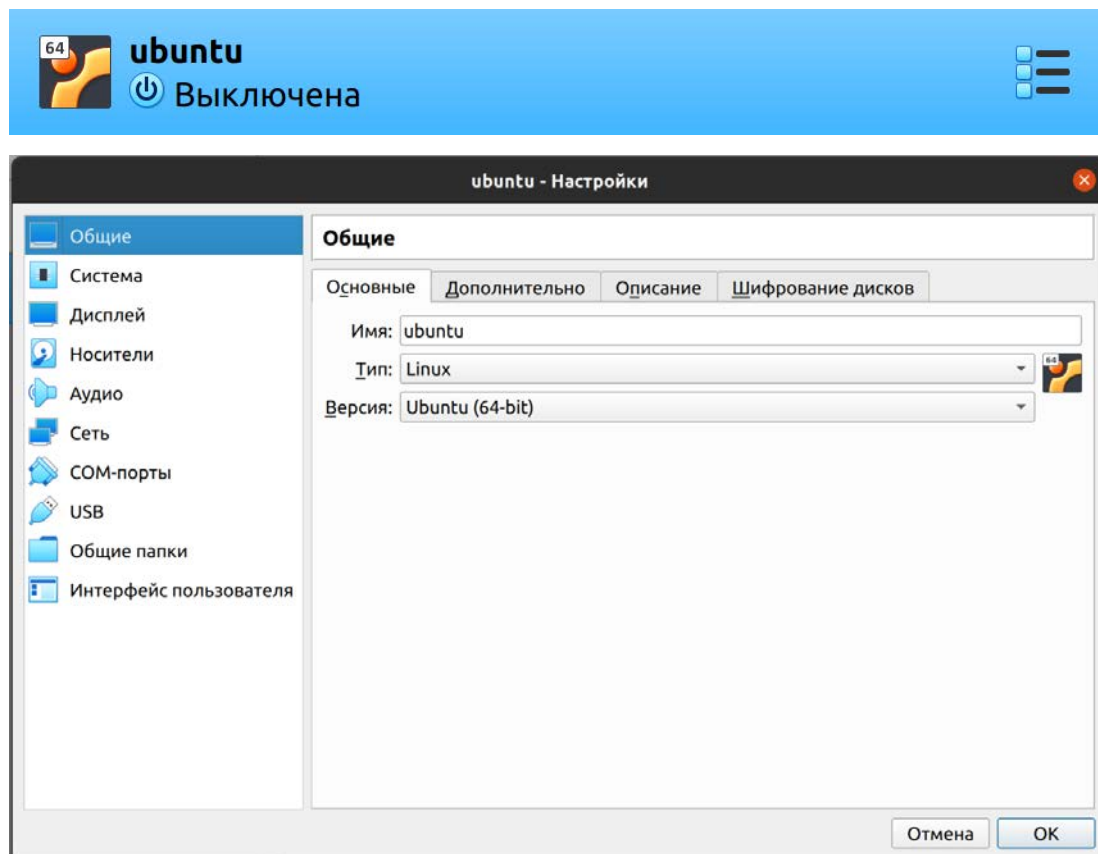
64
ubuntu
Выключена

ubuntu - Настройки

Общие
Система
Дисплей
Носители
Аудио
Сеть
COM-порты
USB
Общие папки
Интерфейс пользователя

Общие

Основные
Дополнительно
Описание
Шифрование дисков

Имя: ubuntu
Тип: Linux
Версия: Ubuntu (64-bit)

64

Отмена
OK